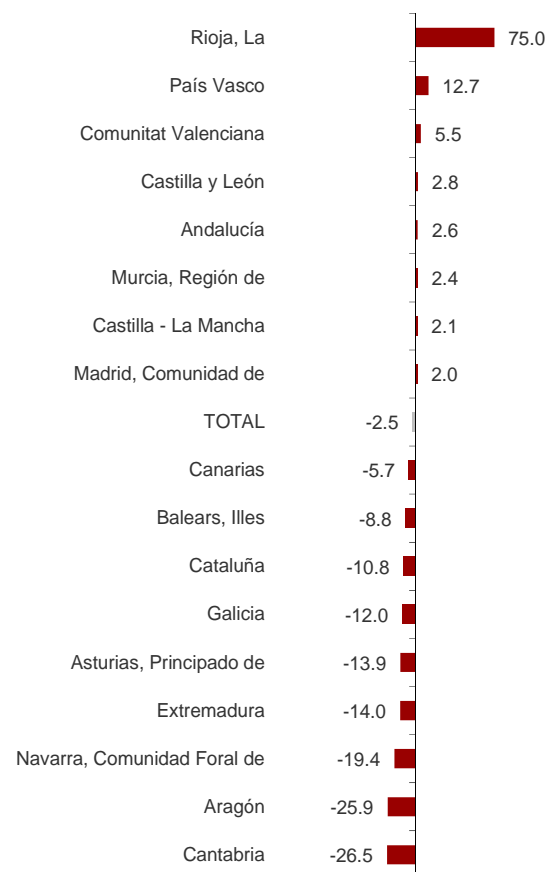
| Region | Value |
|---|---|
| Rioja, La | 75.0 |
| País Vasco | 12.7 |
| Comunitat Valenciana | 5.5 |
| Castilla y León | 2.8 |
| Andalucía | 2.6 |
| Murcia, Región de | 2.4 |
| Castilla - La Mancha | 2.1 |
| Madrid, Comunidad de | 2.0 |
| TOTAL | -2.5 |
| Canarias | -5.7 |
| Balears, Illes | -8.8 |
| Cataluña | -10.8 |
| Galicia | -12.0 |
| Asturias, Principado de | -13.9 |
| Extremadura | -14.0 |
| Navarra, Comunidad Foral de | -19.4 |
| Aragón | -25.9 |
| Cantabria | -26.5 |